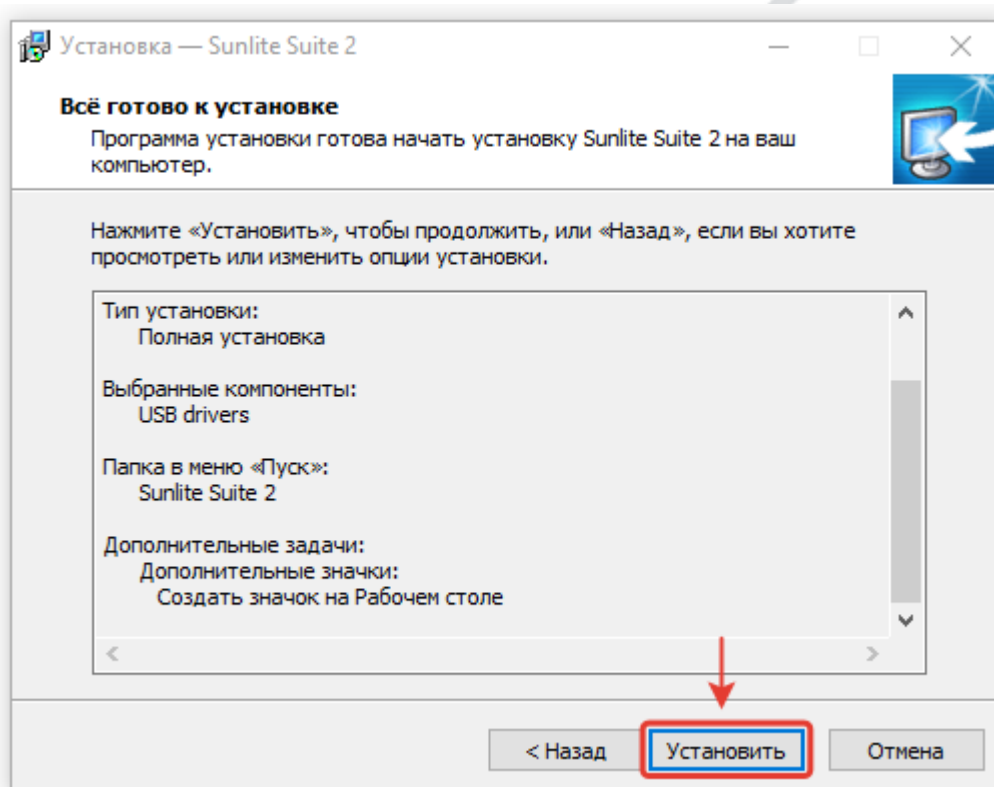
Установка — Sunlite Suite 2

Всё готово к установке

Программа установки готова начать установку Sunlite Suite 2 на ваш компьютер.

Нажмите «Установить», чтобы продолжить, или «Назад», если вы хотите просмотреть или изменить опции установки.

Тип установки:
Полная установка

Выбранные компоненты:
USB drivers

Папка в меню «Пуск»:
Sunlite Suite 2

Дополнительные задачи:
Дополнительные значки:
Создать значок на Рабочем столе

< Назад
Установить
Отмена